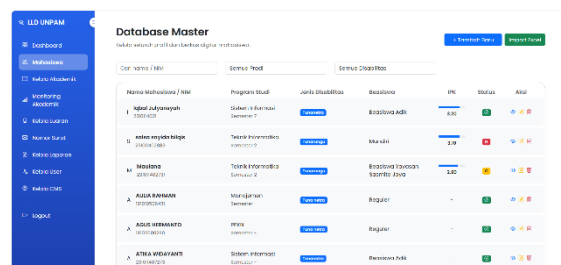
ULD UNPAM

Dashboard
Mahasiswa
Kelola Akademik
Monitoring Akademik
Kelola Laporan
Nomor Surat
Kelola Laporan
Kelola User
Kelola CMS

Logout

Database Master

Kelola seluruh profil mahasiswa digital mahasiswa.

+ Tambah Baru
Import Excel

Cari Nama / NIM
Semua Prodi
Semua Disabilitas

| Nama Mahasiswa / NIM | Program Studi | Jenis Disabilitas | Beasiswa | IPK | Status | Aksi |
|---|---|---|---|---|---|---|
| Iqbal Julyansyah 22101420 | Sistem Informasi Semester 7 | Tunanetra | Beasiswa Adik | 3.30 | | |
| salsa asyida bilqis 231001480 | Teknik Informatika Semester 3 | Tunarungu | Mandiri | 3.19 | | |
| Maulana 221014820 | Teknik Informatika Semester 3 | Tunanetra | Beasiswa Bakti Sosialita Jawa | 3.80 | | |
| AULIA RAHMAN 231092410 | Manajemen Semester 1 | Tuna Netra | Reguler | – | | |
| AGUS HERMANTO 231010240 | PPKN Semester 1 | Tuna Netra | Reguler | – | | |
| ATIKA WIDAYANTI 231014879 | Sistem Informasi Semester 1 | | Beasiswa Adik | | | |